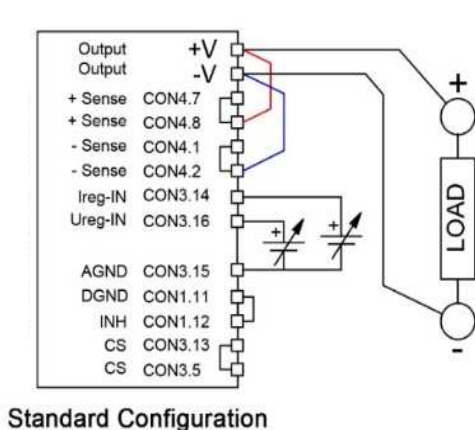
Output +V
Output -V
+ Sense CON4.7
+ Sense CON4.8
- Sense CON4.1
- Sense CON4.2
Ireg-IN CON3.14
Ureg-IN CON3.16
AGND CON3.15
DGND CON1.11
INH CON1.12
CS CON3.13
CS CON3.5

+
+
+
LOAD
-

Standard Configuration